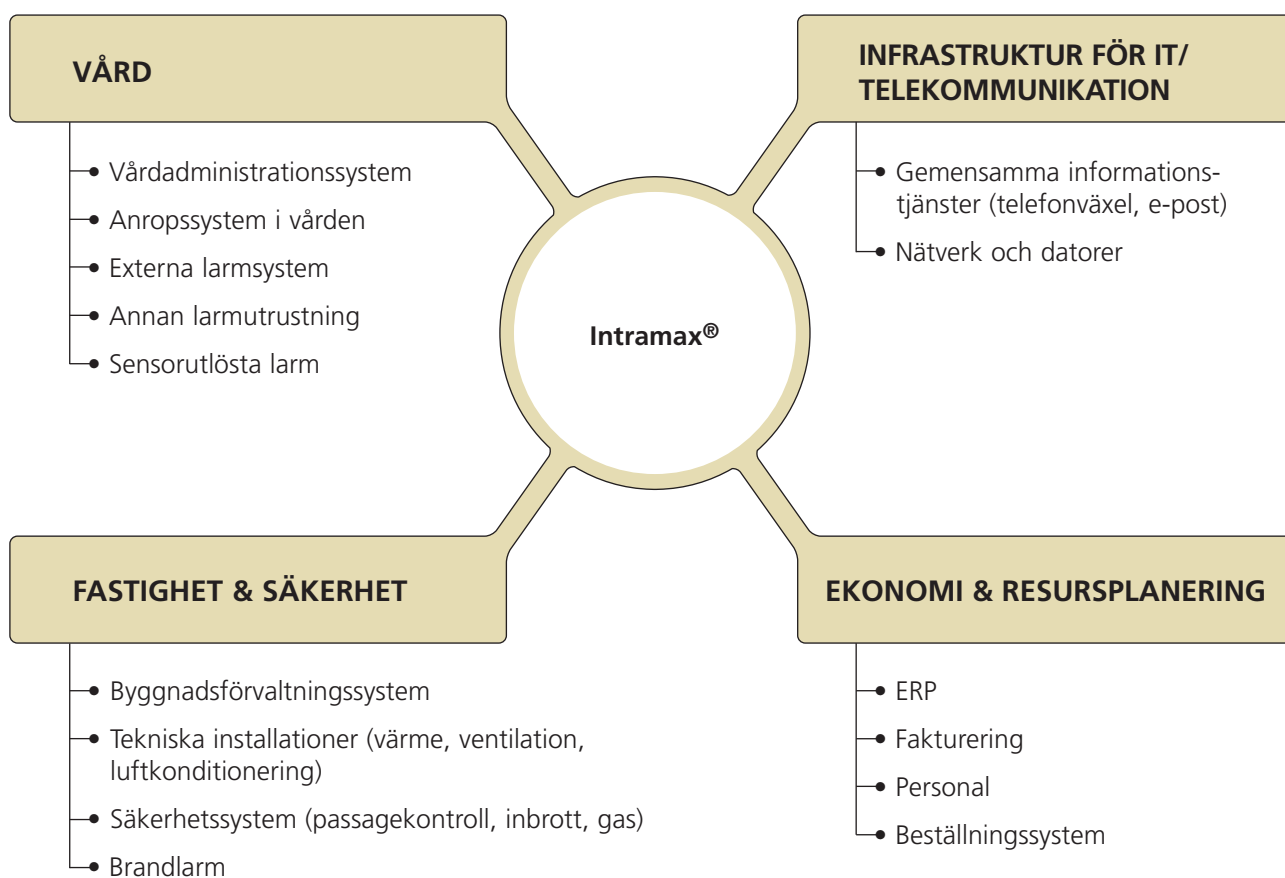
VÅRD

Vårdadministrationssystem
Anropssystem i vården
Externa larmsystem
Annan larmutrustning
Sensorutlösta larm

INFRASTRUKTUR FÖR IT/ TELEKOMMUNIKATION

Gemensamma informationstjänster (telefonväxel, e-post)
Nätverk och datorer

Intramax®

FASTIGHET & SÄKERHET

Byggnadsförvaltningssystem
Tekniska installationer (värme, ventilation, luftkonditionering)
Säkerhetssystem (passagekontroll, inbrott, gas)
Brandlarm

EKONOMI & RESURSPLANERING

ERP
Fakturering
Personal
Beställningssystem